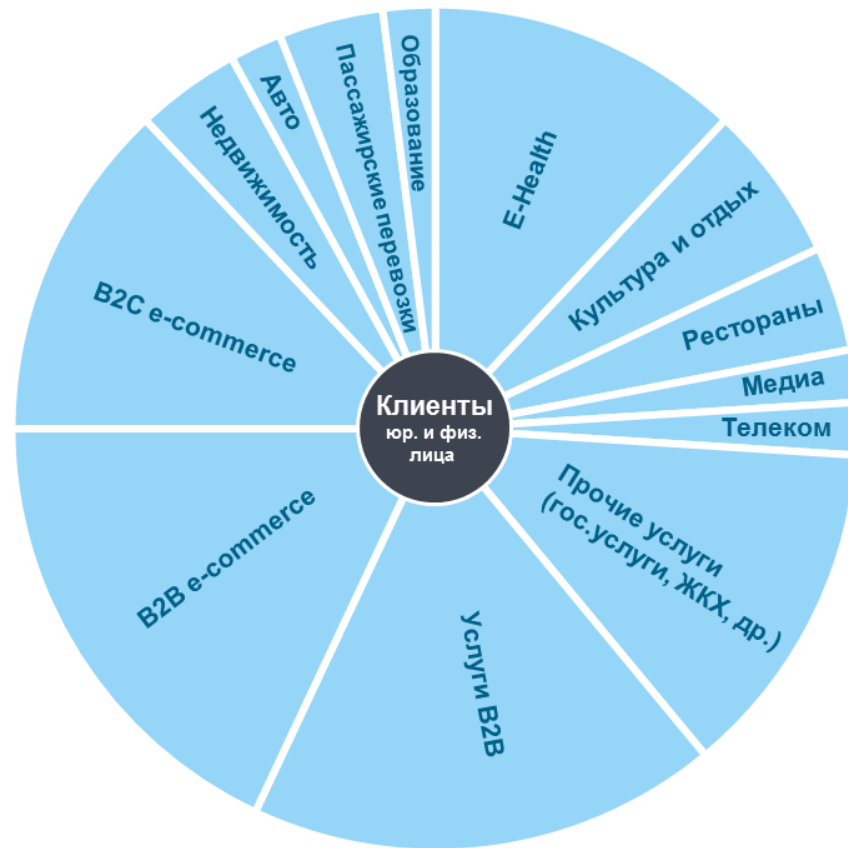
Клиенты
юр. и физ. лица

Образование
Пассажирские перевозки
Авто
Недвижимость
B2C e-commerce
B2B e-commerce
Услуги B2B
Прочие услуги (гос.услуги, ЖКХ, др.)
Телеком
Медиа
Рестораны
Культура и отдых
E-Health